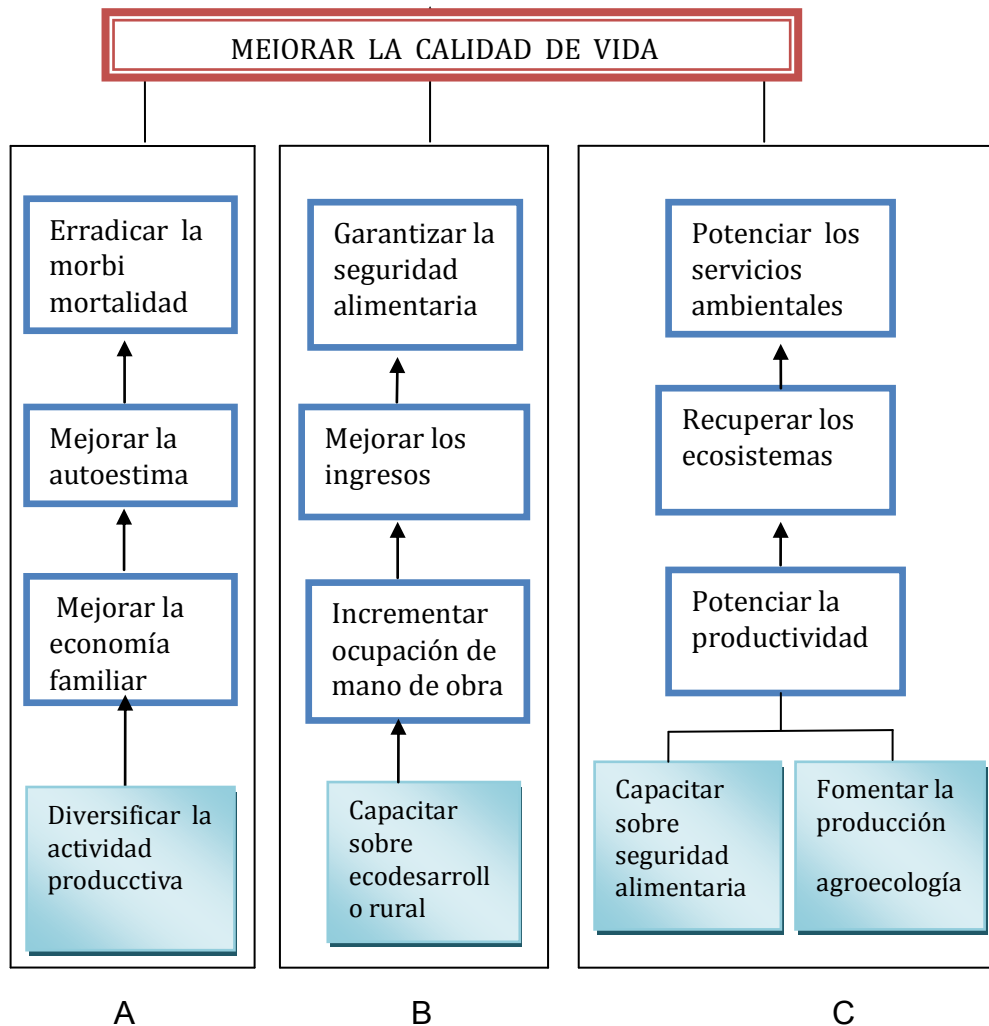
MEJORAR LA CALIDAD DE VIDA

Erradicar la morbi mortalidad

Mejorar la autoestima

Mejorar la economía familiar

Diversificar la actividad producctiva

A

Garantizar la seguridad alimentaria

Mejorar los ingresos

Incrementar ocupación de mano de obra

Capacitar sobre ecodesarroll o rural

B

Potenciar los servicios ambientales

Recuperar los ecosistemas

Potenciar la productividad

Capacitar sobre seguridad alimentaria

Fomentar la producción agroecología

C